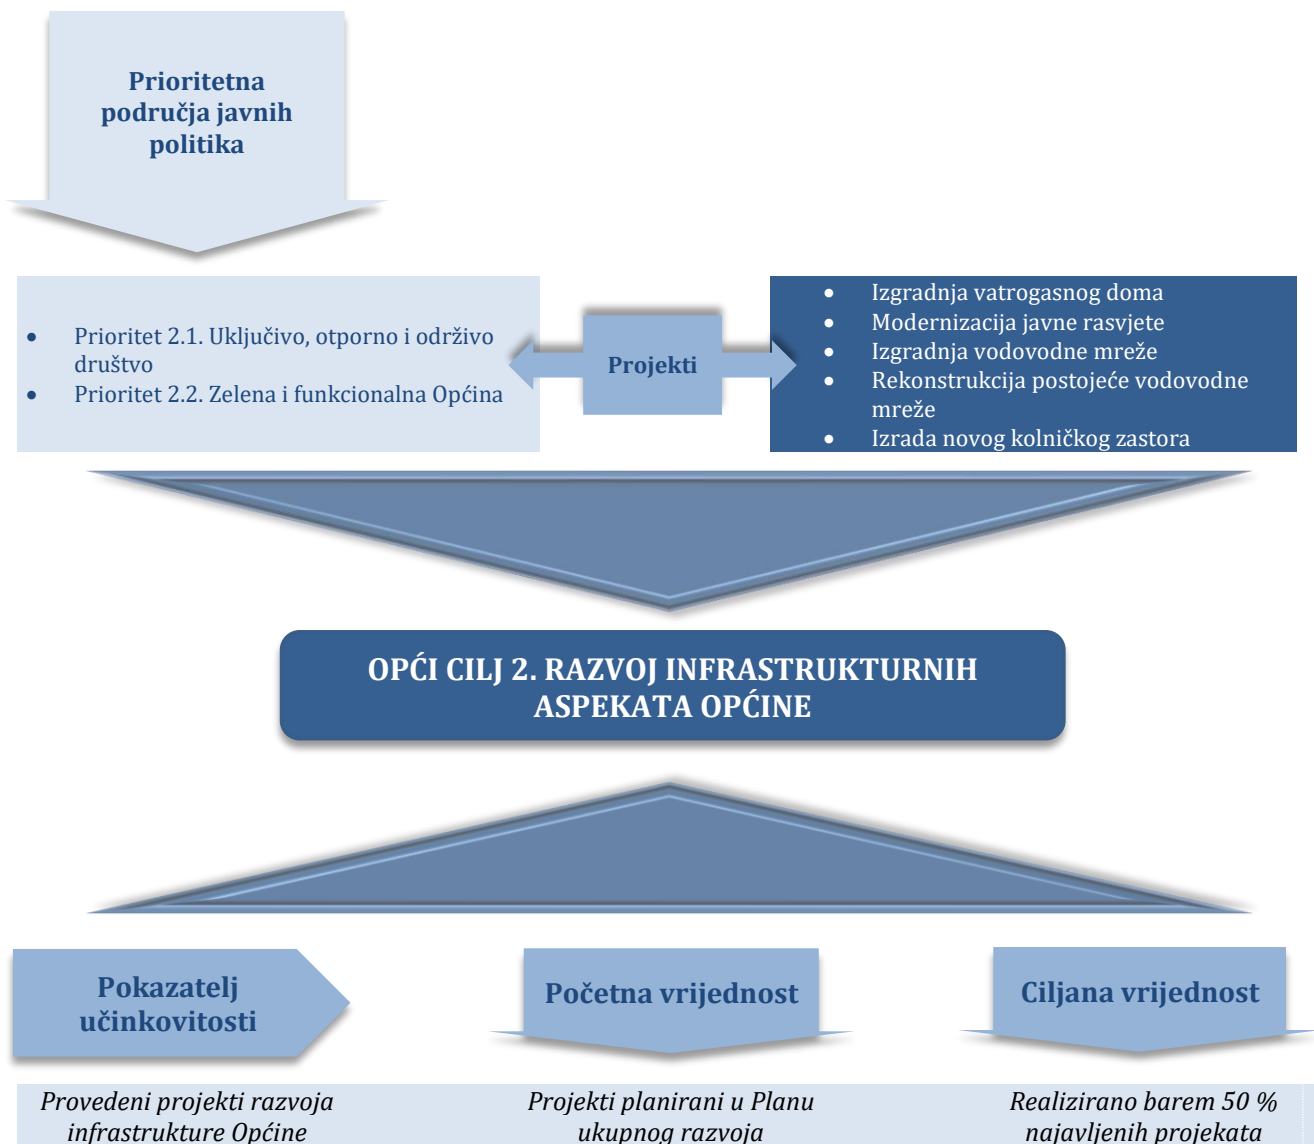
Prioritetna područja javnih politika

- Prioritet 2.1. Uključivo, otporno i održivo društvo
- Prioritet 2.2. Zelena i funkcionalna Općina

Projekti

- Izgradnja vatrogasnog doma
- Modernizacija javne rasvjete
- Izgradnja vodovodne mreže
- Rekonstrukcija postojeće vodovodne mreže
- Izrada novog kolničkog zastora

OPĆI CILJ 2. RAZVOJ INFRASTRUKTURNIH ASPEKATA OPĆINE

Pokazatelj učinkovitosti

Početna vrijednost

Ciljana vrijednost

*Provedeni projekti razvoja infrastrukture Općine*

*Projekti planirani u Planu ukupnog razvoja*

*Realizirano barem 50 % najavljenih projekata*